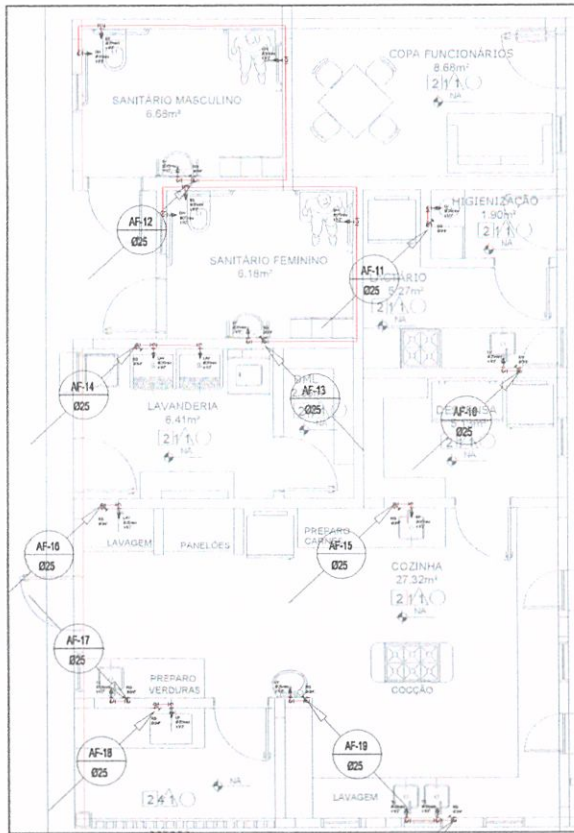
COPA FUNCIONÁRIOS
8.66m²
2 1 1
NA

SANITÁRIO MASCULINO
6.68m²

HIGIENIZAÇÃO
1.90m²
2 1 1
NA

AF-12
Ø25

SANITÁRIO FEMININO
6.18m²

AF-11
Ø25

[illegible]ÁRIO
5.27m²
2 1 1
NA

AF-14
Ø25

LAVANDERIA
6.41m²
2 1 1
NA

DML
2.0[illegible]

AF-13
Ø25

DE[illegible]SA

AF-10
Ø25

AF-16
Ø25

LAVAGEM

PANELÕES

PREPARO
CARNE

AF-15
Ø25

COZINHA
27.32m²
2 1 1
NA

AF-17
Ø25

PREPARO
VERDURAS

COCÇÃO

AF-18
Ø25

AF-19
Ø25

NA
2 4 1

LAVAGEM